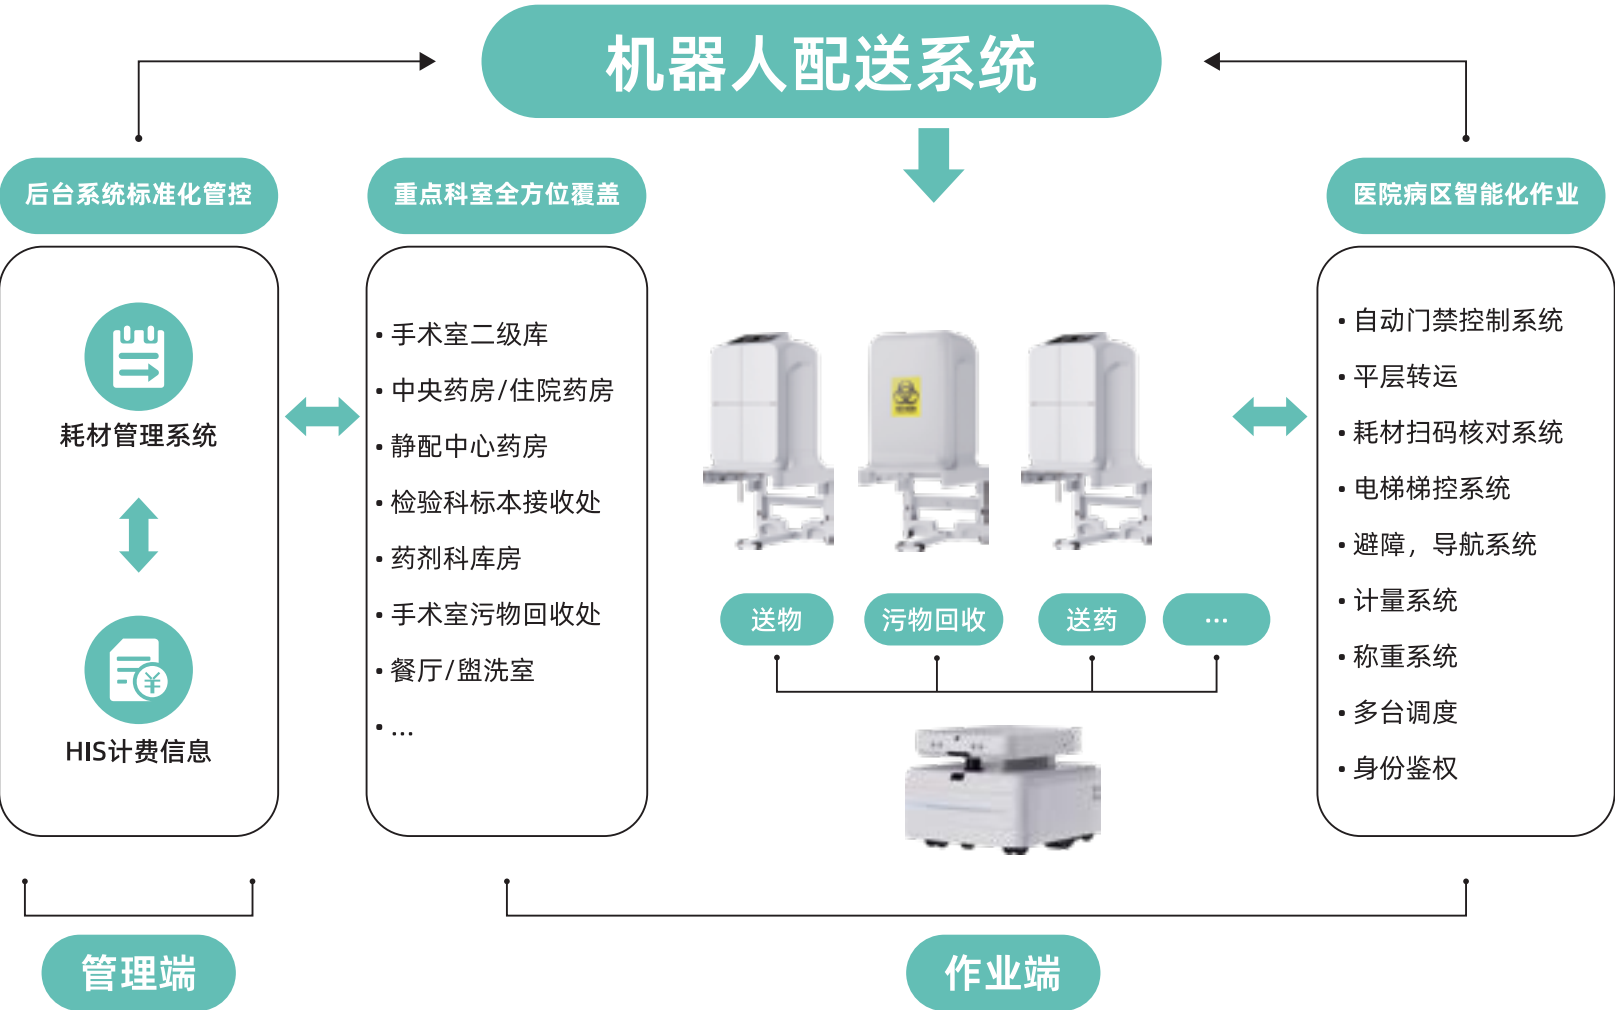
机器人配送系统

后台系统标准化管控

耗材管理系统

HIS计费信息

重点科室全方位覆盖

• 手术室二级库
• 中央药房/住院药房
• 静配中心药房
• 检验科标本接收处
• 药剂科库房
• 手术室污物回收处
• 餐厅/盥洗室
• ...

送物 污物回收 送药 ...

医院病区智能化作业

• 自动门禁控制系统
• 平层转运
• 耗材扫码核对系统
• 电梯梯控系统
• 避障，导航系统
• 计量系统
• 称重系统
• 多台调度
• 身份鉴权

管理端

作业端